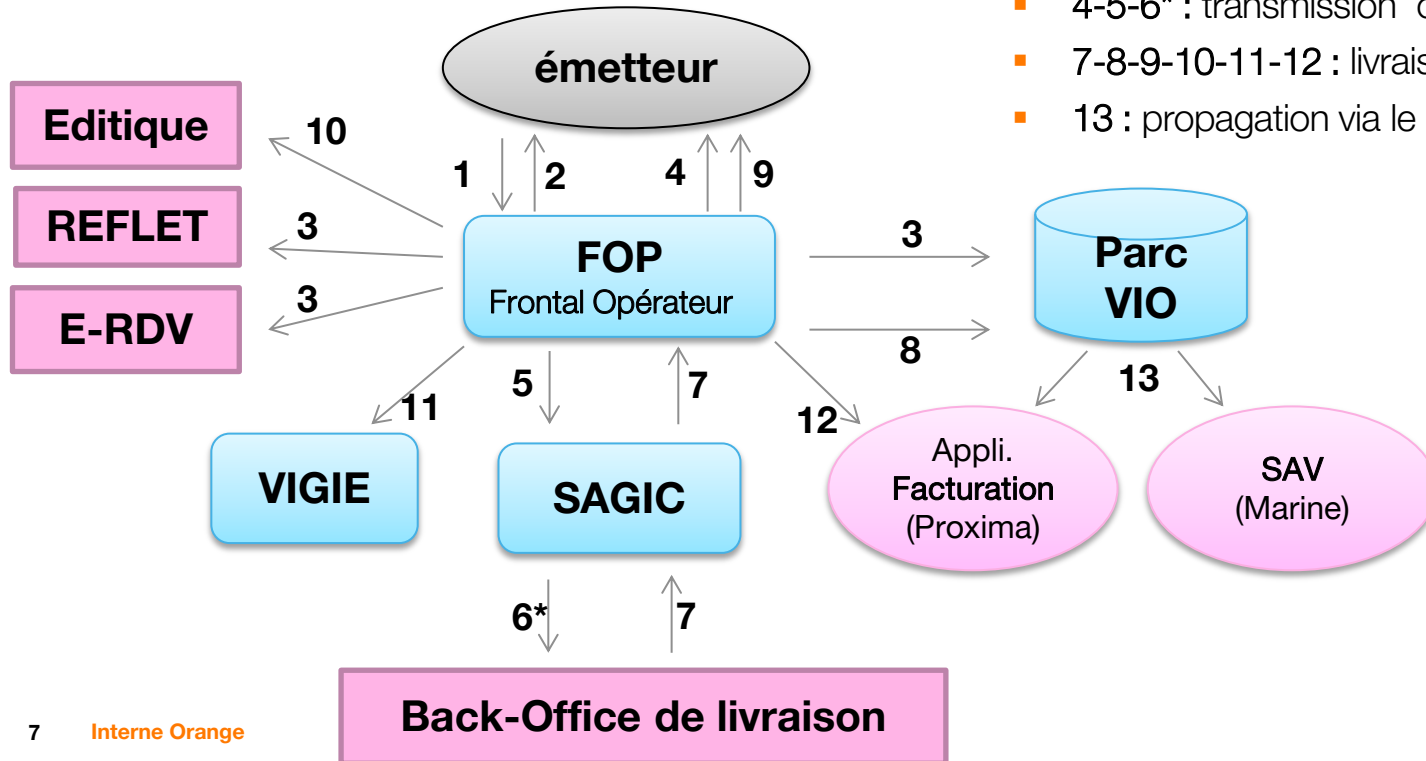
- 4-5-6* : transmission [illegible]
- 7-8-9-10-11-12 : livrais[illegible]
- 13 : propagation via le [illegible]

émetteur

Editique

REFLET

E-RDV

10

3

3

1

2

4

9

FOP
Frontal Opérateur

3

Parc VIO

8

5

7

11

12

13

VIGIE

SAGIC

Appli. Facturation (Proxima)

SAV (Marine)

6*

7

Back-Office de livraison

7 Interne Orange